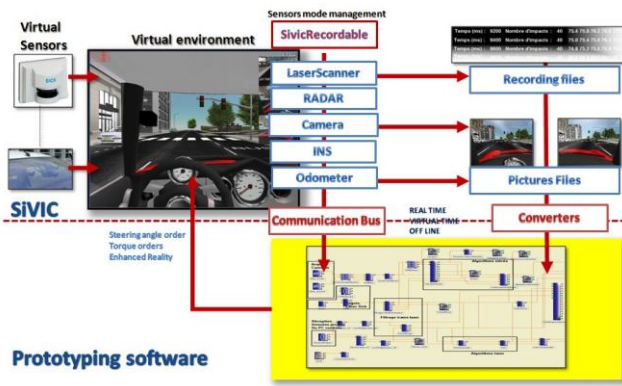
Virtual Sensors

Virtual environment

Sensors mode management

SivicRecordable

LaserScanner

RADAR

Camera

INS

Odometer

Recording files

Pictures Files

SiVIC

Communication Bus

REAL TIME
VIRTUAL TIME
OFF LINE

Converters

Steering angle order
Torque orders
Enhanced Reality

Prototyping software

Temps (ms) : 8200 Nombre d'impacts : 40 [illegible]
Temps (ms) : 8600 Nombre d'impacts : 40 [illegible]
Temps (ms) : 9000 Nombre d'impacts : 40 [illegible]

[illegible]